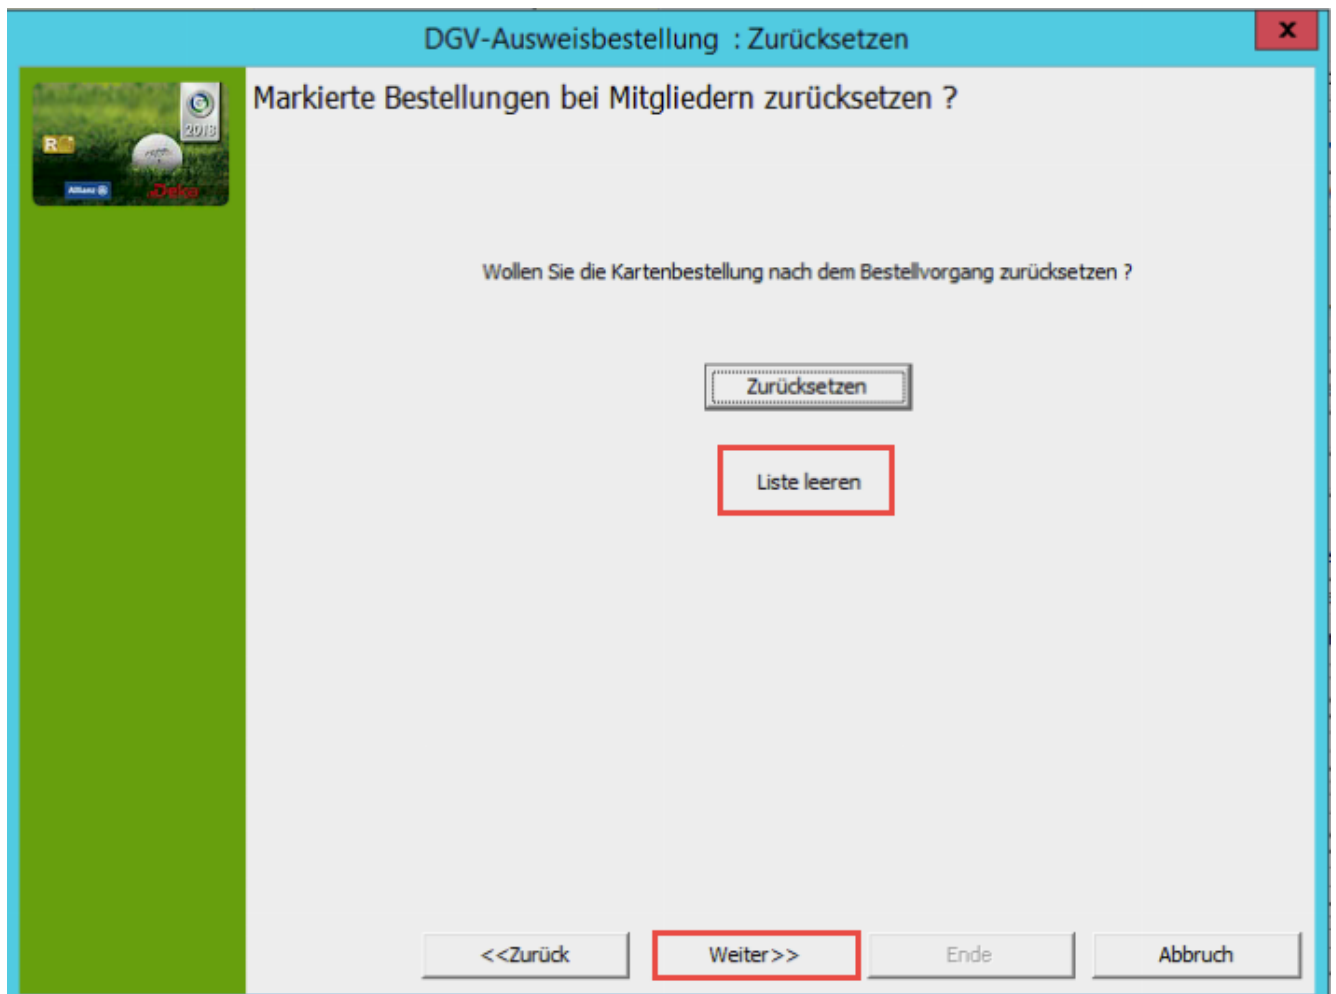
DGV-Ausweisbestellung : Zurücksetzen

x

2013

R

Allianz

Deka

Markierte Bestellungen bei Mitgliedern zurücksetzen ?

Wollen Sie die Kartenbestellung nach dem Bestellvorgang zurücksetzen ?

Zurücksetzen

Liste leeren

<<Zurück

Weiter>>

Ende

Abbruch